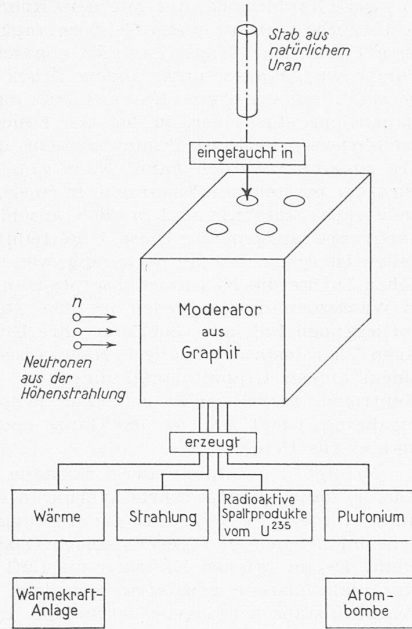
Stab aus natürlichem Uran

eingetaucht in

$n$

Neutronen aus der Höhenstrahlung

Moderator aus Graphit

erzeugt

Wärme

Strahlung

Radioaktive Spaltprodukte vom $U^{235}$

Plutonium

Wärmekraft-Anlage

Atom-bombe